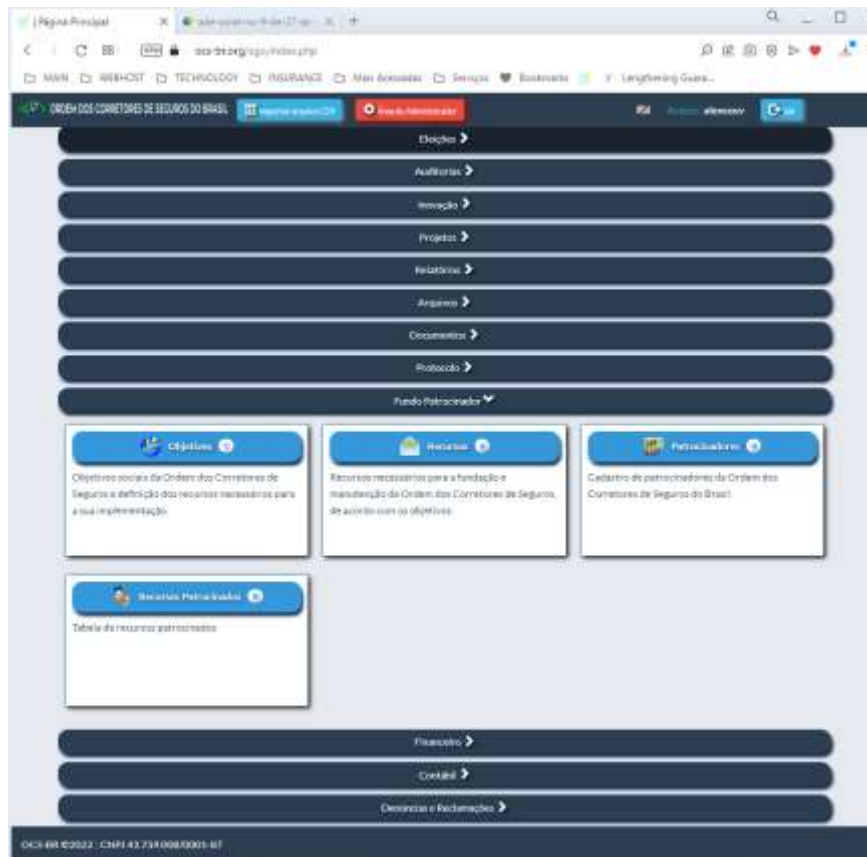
| Página Principal

ocs-br.org

MAIN  WEBHOST  TECHNOLOGY  INSURANCE  Mais Acessados  Serviços  Bookmarks  Lengthening Guara...

ORDEM DOS CORRETORES DE SEGUROS DO BRASIL

Área do Administrador

Eleições

Auditorias

Inovação

Projetos

Relatórios

Arquivos

Documentos

Protocolo

Fundo Patrocinador

Objetivos

Objetivos sociais da Ordem dos Corretores de Seguros e definição dos recursos necessários para a sua implementação.

Recursos

Recursos necessários para a fundação e manutenção da Ordem dos Corretores de Seguros, de acordo com os objetivos.

Patrocinadores

Cadastro de patrocinadores da Ordem dos Corretores de Seguros do Brasil.

Recursos Patrocinados

Tabela de recursos patrocinados

Financeiro

Contábil

Denúncias e Reclamações

OCS-BR ©2022 - CNPJ 43.734.008/0001-87